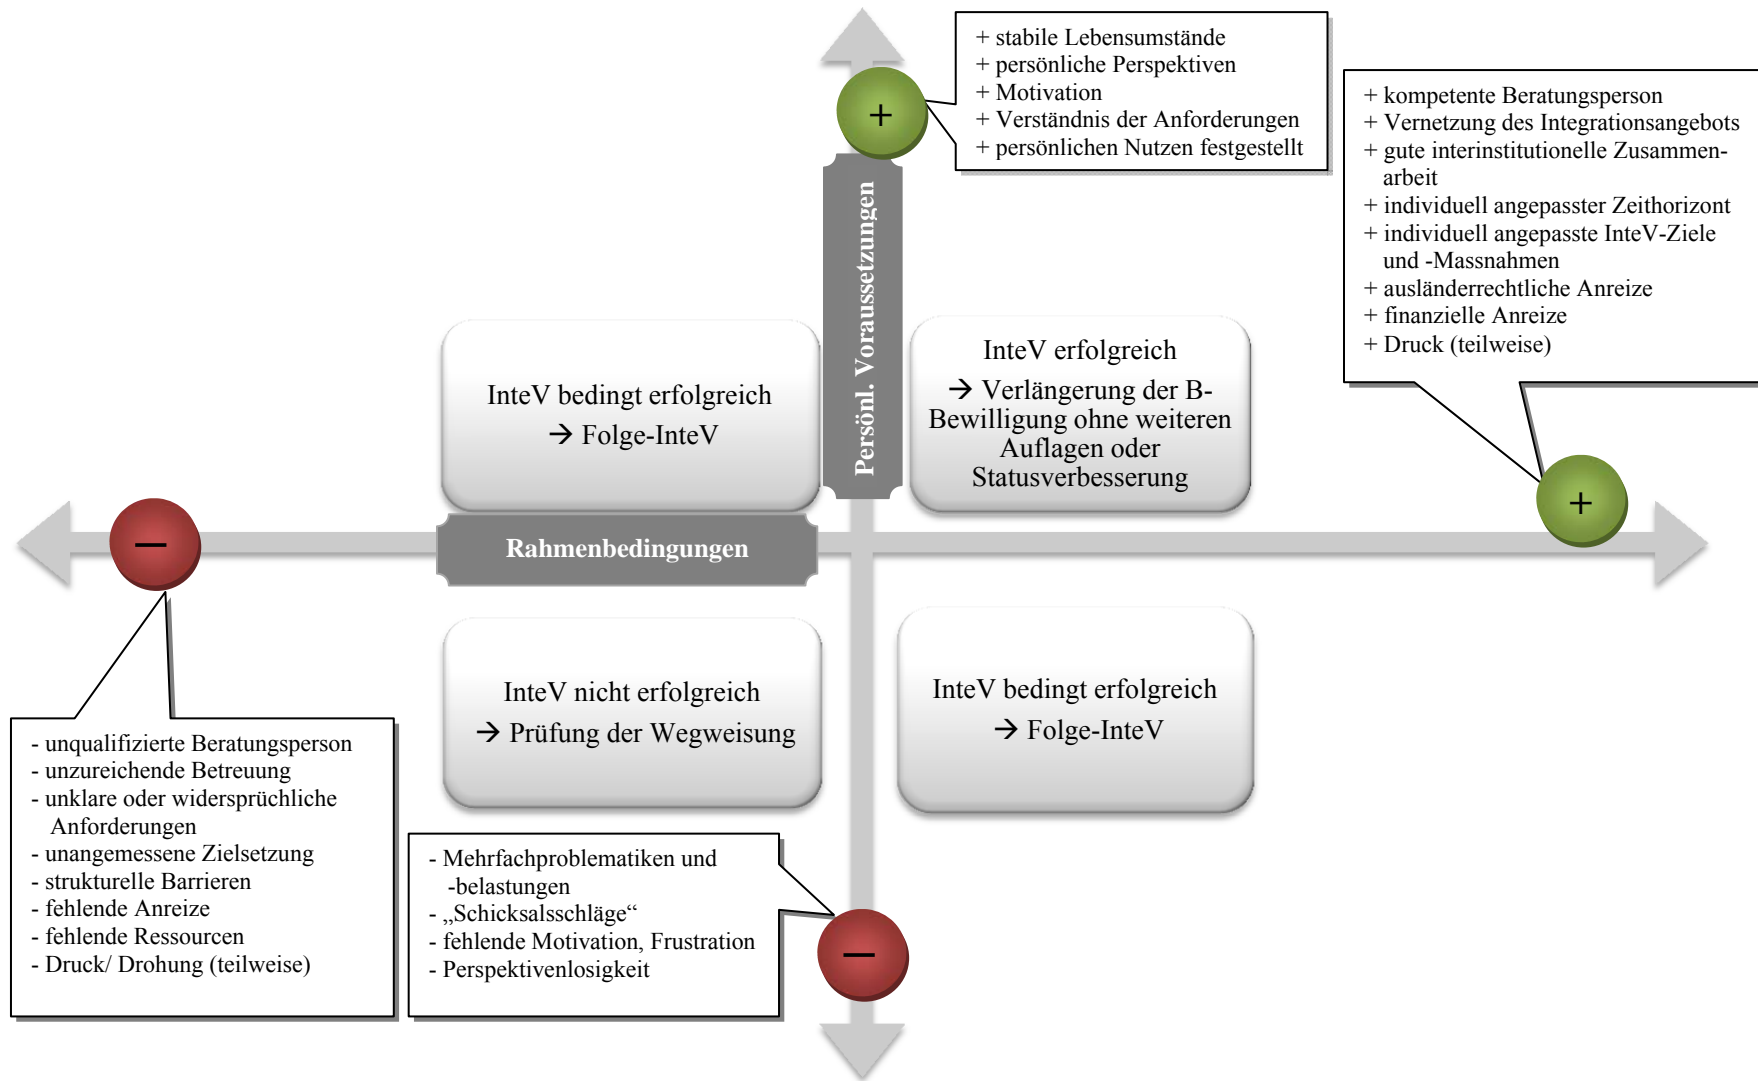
+

+ stabile Lebensumstände
+ persönliche Perspektiven
+ Motivation
+ Verständnis der Anforderungen
+ persönlichen Nutzen festgestellt

+ kompetente Beratungsperson
+ Vernetzung des Integrationsangebots
+ gute interinstitutionelle Zusammenarbeit
+ individuell angepasster Zeithorizont
+ individuell angepasste InteV-Ziele und -Massnahmen
+ ausländerrechtliche Anreize
+ finanzielle Anreize
+ Druck (teilweise)

Persönl. Voraussetzungen

InteV bedingt erfolgreich
→ Folge-InteV

InteV erfolgreich
→ Verlängerung der B-Bewilligung ohne weiteren Auflagen oder Statusverbesserung

–

Rahmenbedingungen

+

InteV nicht erfolgreich
→ Prüfung der Wegweisung

InteV bedingt erfolgreich
→ Folge-InteV

- unqualifizierte Beratungsperson
- unzureichende Betreuung
- unklare oder widersprüchliche Anforderungen
- unangemessene Zielsetzung
- strukturelle Barrieren
- fehlende Anreize
- fehlende Ressourcen
- Druck/ Drohung (teilweise)

- Mehrfachproblematiken und -belastungen
- „Schicksalsschläge“
- fehlende Motivation, Frustration
- Perspektivenlosigkeit

–